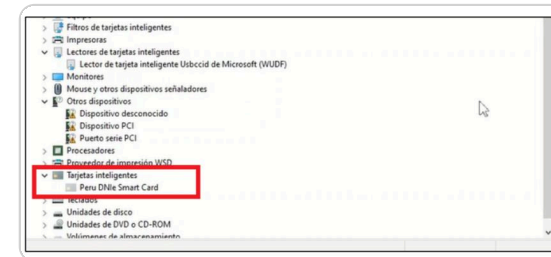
Filtros de tarjetas inteligentes
Impresoras
Lectores de tarjetas inteligentes
Lector de tarjeta inteligente Usbccid de Microsoft (WUDF)
Monitores
Mouse y otros dispositivos señaladores
Otros dispositivos
Dispositivo desconocido
Dispositivo PCI
Puerto serie PCI
Procesadores
Proveedor de impresión WSD
Tarjetas inteligentes
Peru DNIe Smart Card
Teclados
Unidades de disco
Unidades de DVD o CD-ROM
Volúmenes de almacenamiento